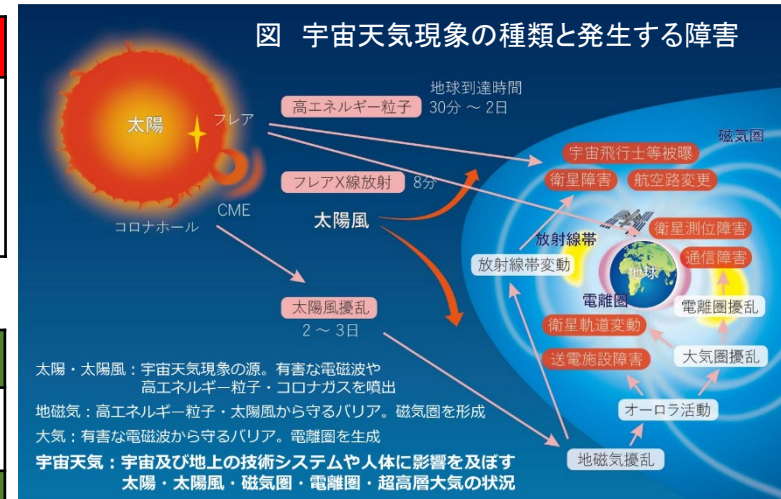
図　宇宙天気現象の種類と発生する障害

太陽

フレア

CME

コロナホール

高エネルギー粒子

地球到達時間
30分 ～ 2日

フレアX線放射　8分

太陽風

太陽風擾乱
2 ～ 3日

磁気圏

宇宙飛行士等被曝

衛星障害

航空路変更

衛星測位障害

通信障害

放射線帯

放射線帯変動

地球

電離圏

電離圏擾乱

衛星軌道変動

送電施設障害

大気圏擾乱

オーロラ活動

地磁気擾乱

太陽・太陽風：宇宙天気現象の源。有害な電磁波や高エネルギー粒子・コロナガスを噴出

地磁気：高エネルギー粒子・太陽風から守るバリア。磁気圏を形成

大気：有害な電磁波から守るバリア。電離圏を生成

宇宙天気：宇宙及び地上の技術システムや人体に影響を及ぼす太陽・太陽風・磁気圏・電離圏・超高層大気の状況